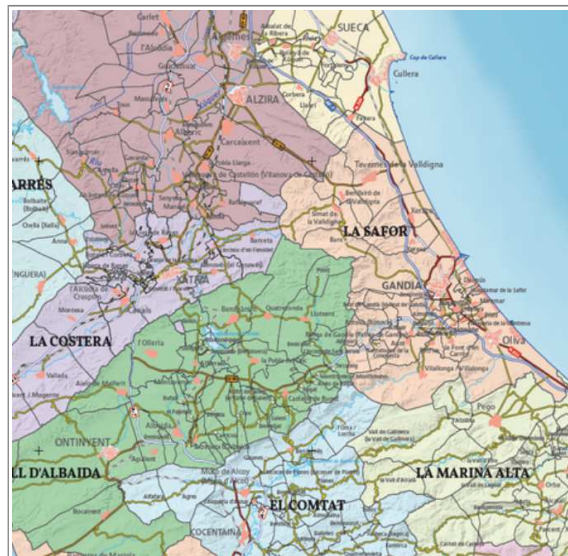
Carlet
l'Alcúdia
Algemesí
Albalat de la Ribera
SUECA
Cap de Cullera
Cullera
ALZIRA
Corbera
Carcaixent
Tavernes de la Valldigna
Simat de la Valldigna
Benifairó de la Valldigna
ARRÈS
LA SAFOR
Barxeta
XÀTIVA
GANDIA
Oliva
LA COSTERA
Montesa
Canals
l'Olleria
Quatretonda
Llutxent
Albaida
ONTINYENT
Aielo de Malferit
Vallada
Pego
Vall de Gallinera
LL D'ALBAIDA
EL COMTAT
LA MARINA ALTA
Muro de Alcoy
COCENTAINA
Agres
Bocairent
Villalonga
Palma de Gandia